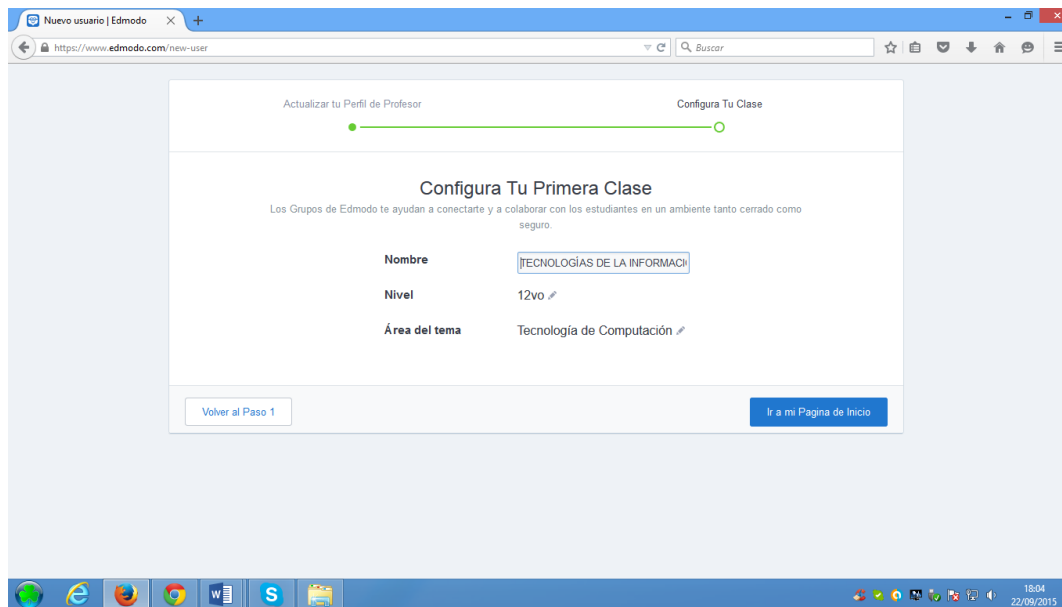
Nuevo usuario | Edmodo

https://www.edmodo.com/new-user

Buscar

Actualizar tu Perfil de Profesor

Configura Tu Clase

Configura Tu Primera Clase

Los Grupos de Edmodo te ayudan a conectarte y a colaborar con los estudiantes en un ambiente tanto cerrado como seguro.

Nombre TECNOLOGÍAS DE LA INFORMACI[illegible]

Nivel 12vo

Área del tema Tecnología de Computación

Volver al Paso 1

Ir a mi Pagina de Inicio

18:04
22/09/2015